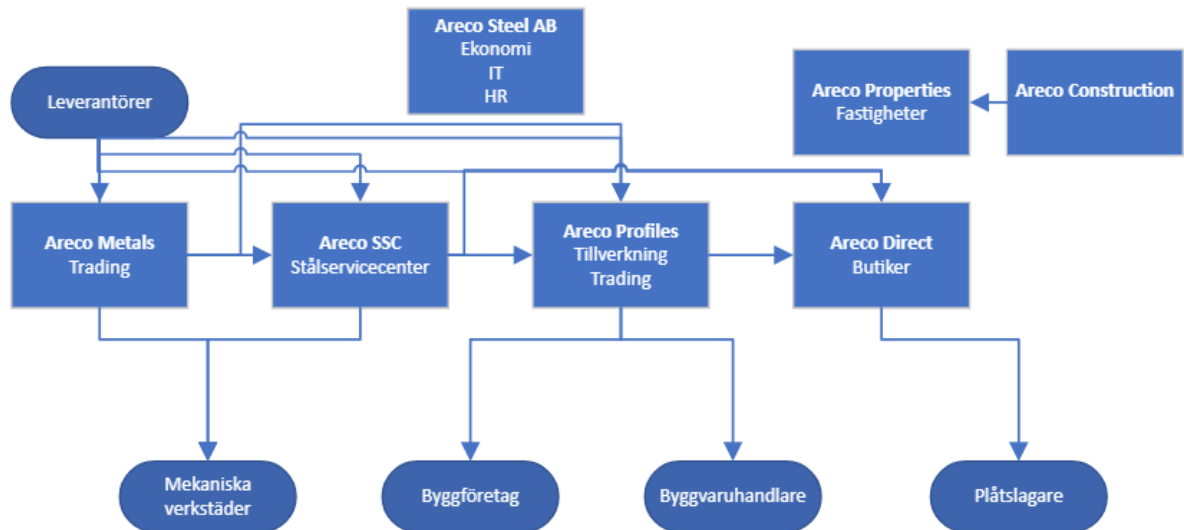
Areco Steel AB
Ekonomi
IT
HR

Areco Properties
Fastigheter

Areco Construction

Leverantörer

Areco Metals
Trading

Areco SSC
Stålservicecenter

Areco Profiles
Tillverkning
Trading

Areco Direct
Butiker

Mekaniska verkstäder

Byggföretag

Byggvaruhandlare

Plåtslagare